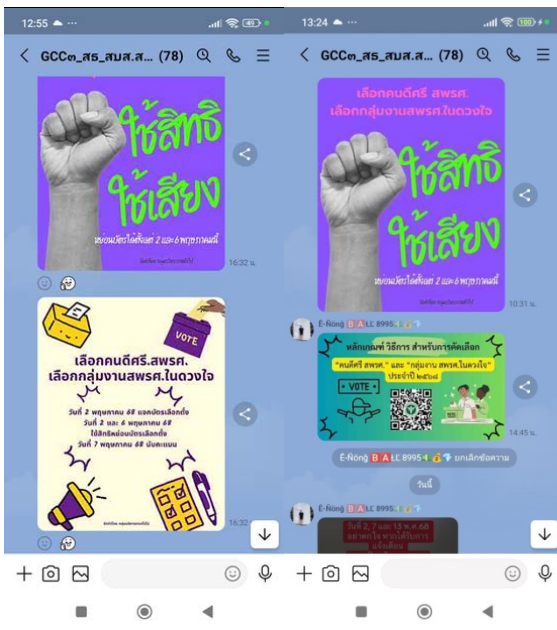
12:55

< GCC๓_สธ_สมส.ส... (78)

ใช้สิทธิ
ใช้เสียง

หยอดบัตรได้ทั้งวันที่ 2 และ 6 พฤษภาคมนี้

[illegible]

16:32 น.

VOTE

เลือกคนดีศรี.สพรศ.
เลือกกลุ่มงานสพรศ.ในดวงใจ

วันที่ 2 พฤษภาคม 68 แจกบัตรเลือกตั้ง
วันที่ 2 และ 6 พฤษภาคม 68 ใช้สิทธิหย่อนบัตรเลือกตั้ง
วันที่ 7 พฤษภาคม 68 นับคะแนน

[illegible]

16:32

13:24

< GCC๓_สธ_สมส.ส... (78)

เลือกคนดีศรี สพรศ.
เลือกกลุ่มงานสพรศ.ในดวงใจ

ใช้สิทธิ
ใช้เสียง

หยอดบัตรได้ทั้งวันที่ 2 และ 6 พฤษภาคมนี้

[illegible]

10:31 น.

E-Nong B A LL 8995

หลักเกณฑ์ วิธีการ สำหรับการคัดเลือก
"คนดีศรี สพรศ." และ "กลุ่มงาน สพรศ.ในดวงใจ"
ประจำปี ๒๕๖๘

VOTE

14:45 น.

E-Nong B A LL 8995 ยกเลิกข้อความ

วันนี้

E-Nong B A LL 8995

วันที่ 2, 7 และ 13 พ.ค.68 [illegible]